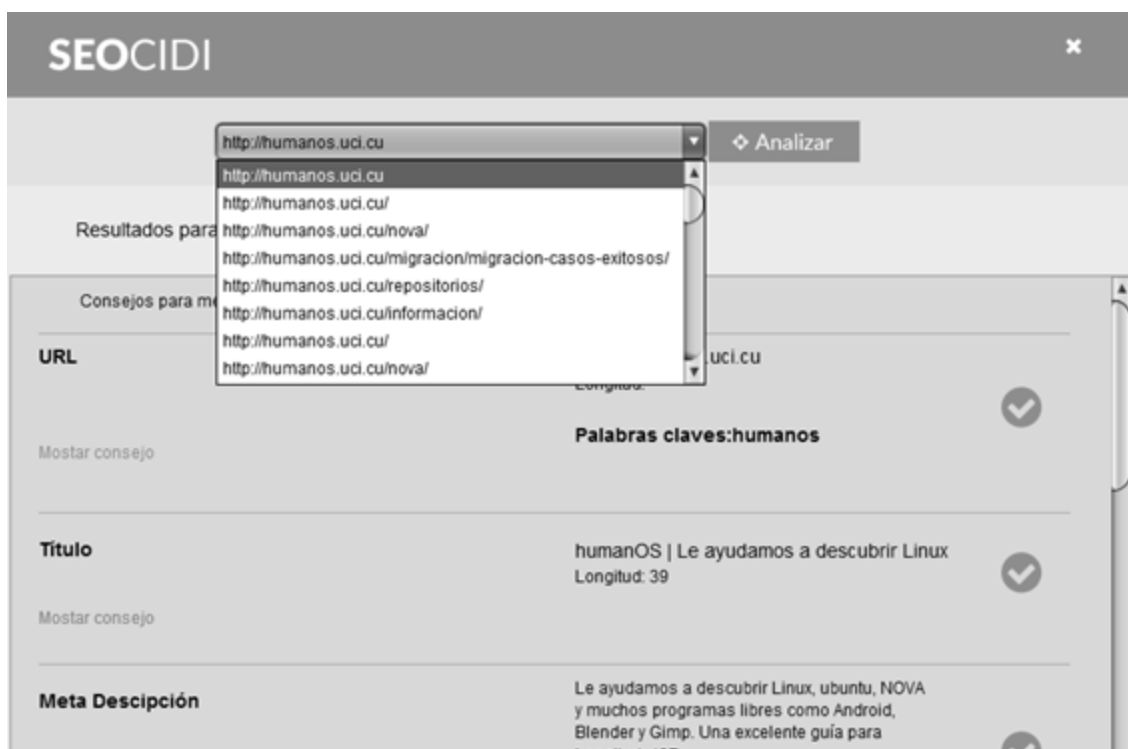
SEOCIDI

×

http://humanos.uci.cu

Analizar

http://humanos.uci.cu
http://humanos.uci.cu/
http://humanos.uci.cu/nova/
http://humanos.uci.cu/migracion/migracion-casos-exitosos/
http://humanos.uci.cu/repositorios/
http://humanos.uci.cu/informacion/
http://humanos.uci.cu/
http://humanos.uci.cu/nova/

Resultados para

Consejos para me

URL

uci.cu
Longitud:

Palabras claves:humanos

Mostar consejo

Título

humanOS | Le ayudamos a descubrir Linux
Longitud: 39

Mostar consejo

Meta Descipción

Le ayudamos a descubrir Linux, ubuntu, NOVA y muchos programas libres como Android, Blender y Gimp. Una excelente guía para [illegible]